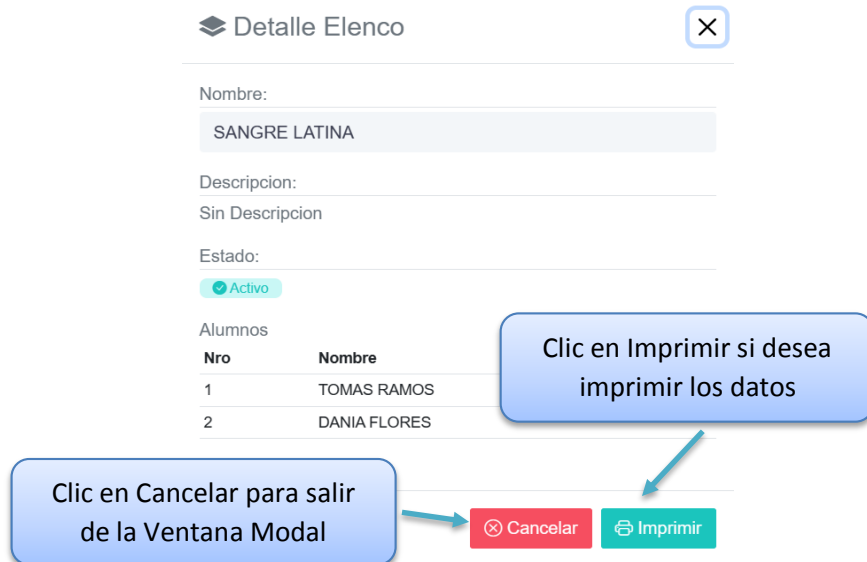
Detalle Elenco

Nombre:

SANGRE LATINA

Descripcion:

Sin Descripcion

Estado:

Activo

Alumnos

| Nro | Nombre |
|---|---|
| 1 | TOMAS RAMOS |
| 2 | DANIA FLORES |

Clic en Imprimir si desea imprimir los datos

Clic en Cancelar para salir de la Ventana Modal

Cancelar

Imprimir